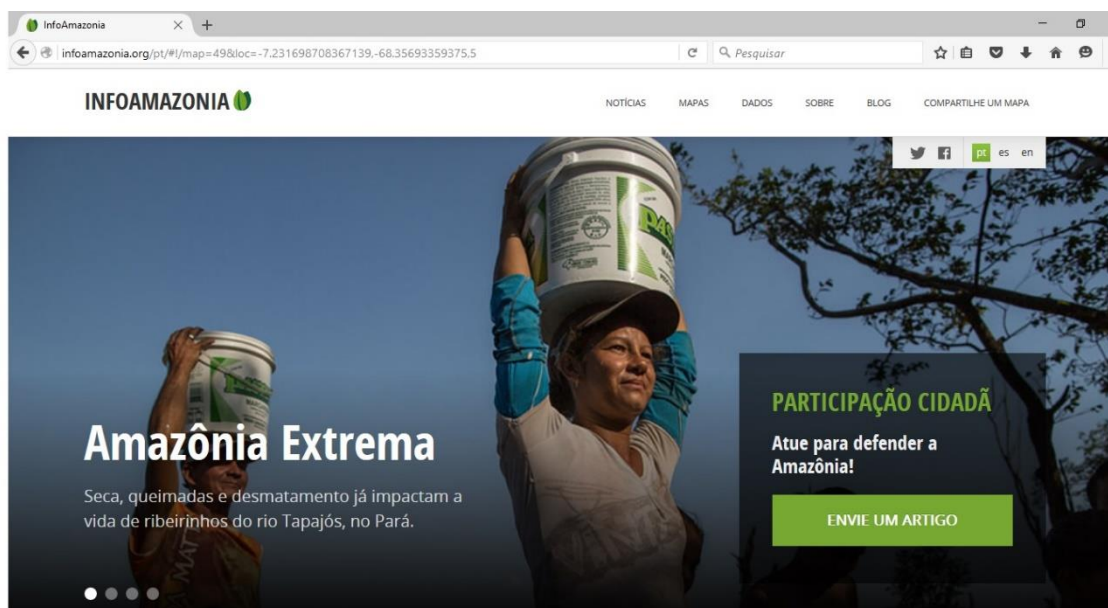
InfoAmazonia

infoamazonia.org/pt/#!/map=49&loc=-7.231698708367139,-68.35693359375,5

Pesquisar

INFOAMAZONIA

NOTÍCIAS MAPAS DADOS SOBRE BLOG COMPARTILHE UM MAPA

pt es en

Amazônia Extrema

Seca, queimadas e desmatamento já impactam a vida de ribeirinhos do rio Tapajós, no Pará.

PARTICIPAÇÃO CIDADÃ

Atue para defender a Amazônia!

ENVIE UM ARTIGO